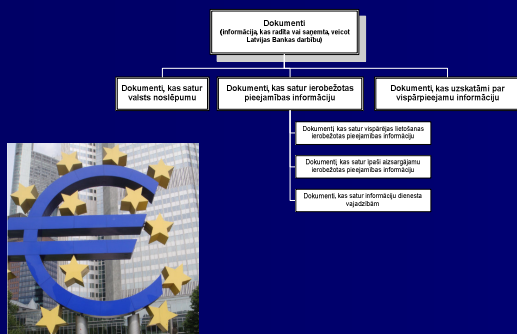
Dokumenti
(informācija, kas radīta vai saņemta, veicot Latvijas Bankas darbību)

Dokumenti, kas satur valsts noslēpumu

Dokumenti, kas satur ierobežotas pieejamības informāciju

Dokumenti, kas uzskatāmi par vispārpieejamu informāciju

Dokumenti, kas satur vispārējas lietošanas ierobežotas pieejamības informāciju

Dokumenti, kas satur īpaši aizsargājamu ierobežotas pieejamības informāciju

Dokumenti, kas satur informāciju dienesta vajadzībām